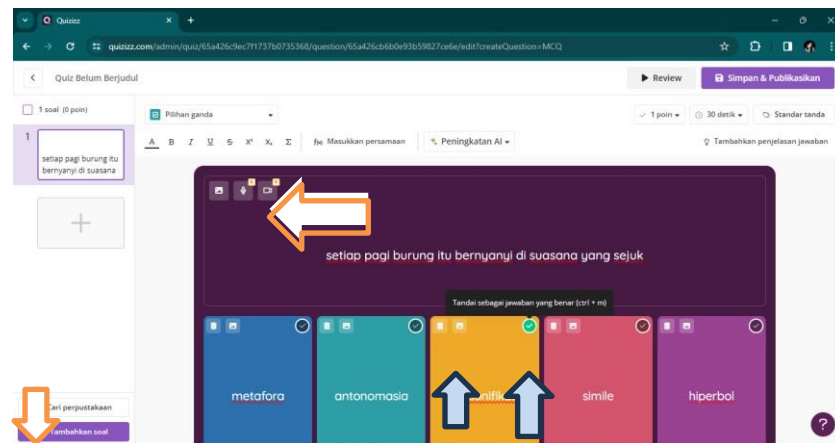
Quizizz
quizizz.com/admin/quiz/65a426c9ec7f1737b0735368/question/65a426cb6b0e93b59827ce6e/edit?createQuestion=MCQ

Quiz Belum Berjudul
Review
Simpan & Publikasikan

1 soal (0 poin)
Pilihan ganda
1 poin
30 detik
Standar tanda

1
setiap pagi burung itu bernyanyi di suasana

Masukkan persamaan
Peningkatan AI
Tambahkan penjelasan jawaban

setiap pagi burung itu bernyanyi di suasana yang sejuk

Tandai sebagai jawaban yang benar (ctrl + m)

metafora
antonomasia
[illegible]nifik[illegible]
simile
hiperbol

Cari perpustakaan
Tambahkan soal
?